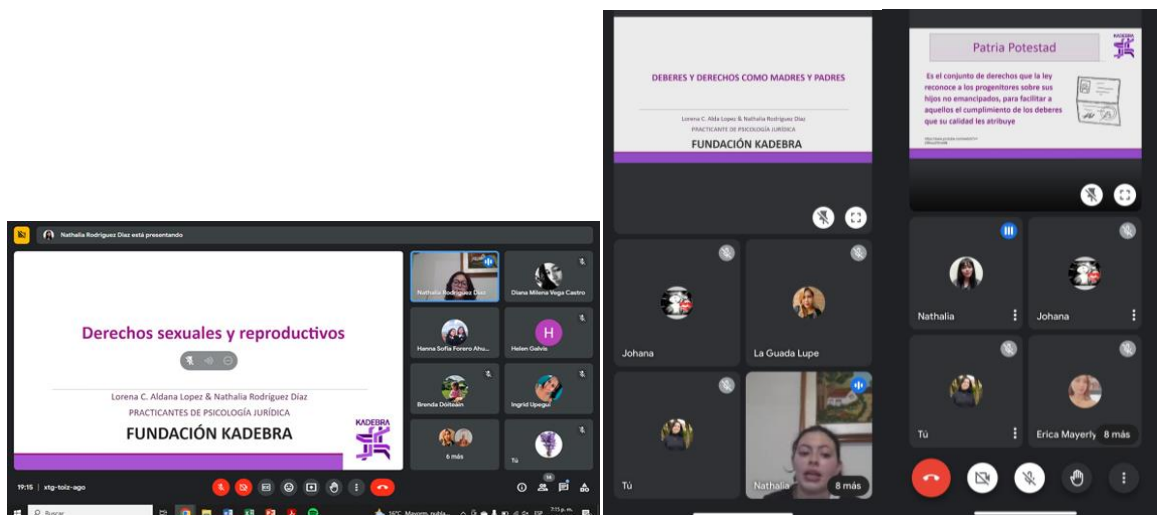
Nathalia Rodríguez Díaz está presentando

Derechos sexuales y reproductivos

Lorena C. Aldana Lopez & Nathalia Rodríguez Díaz
PRACTICANTES DE PSICOLOGÍA JURÍDICA
FUNDACIÓN KADEBRA

KADEBRA

Nathalia Rodríguez Díaz
Diana Milena Vega Castro
Hanna Sofía Forero Ahu...
H
Helen Galvis
Brenda Dóitean
Ingrid Upegui
6 más
Tú

19:15 | xtg-toiz-ago

Buscar

DEBERES Y DERECHOS COMO MADRES Y PADRES

Lorena C. Alda Lopez & Nathalia Rodríguez Díaz
PRACTICANTE DE PSICOLOGÍA JURÍDICA
FUNDACIÓN KADEBRA

Johana
La Guada Lupe
Tú
Nathalia
8 más

Patria Potestad

KADEBRA

Es el conjunto de derechos que la ley reconoce a los progenitores sobre sus hijos no emancipados, para facilitar a aquellos el cumplimiento de los deberes que su calidad les atribuye

Nathalia
Johana
Tú
Erica Mayerly
8 más